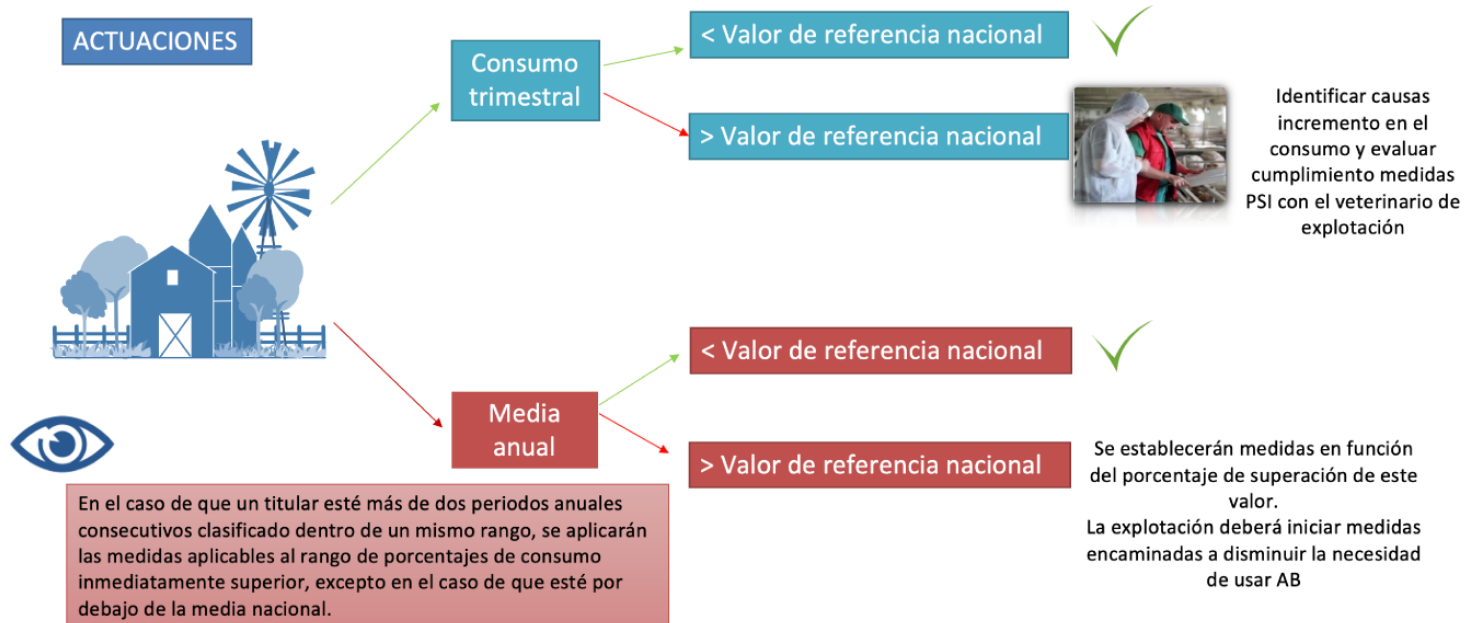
ACTUACIONES

Consumo trimestral

< Valor de referencia nacional

> Valor de referencia nacional

Identificar causas incremento en el consumo y evaluar cumplimiento medidas PSI con el veterinario de explotación

Media anual

< Valor de referencia nacional

> Valor de referencia nacional

Se establecerán medidas en función del porcentaje de superación de este valor.
La explotación deberá iniciar medidas encaminadas a disminuir la necesidad de usar AB

En el caso de que un titular esté más de dos periodos anuales consecutivos clasificado dentro de un mismo rango, se aplicarán las medidas aplicables al rango de porcentajes de consumo inmediatamente superior, excepto en el caso de que esté por debajo de la media nacional.